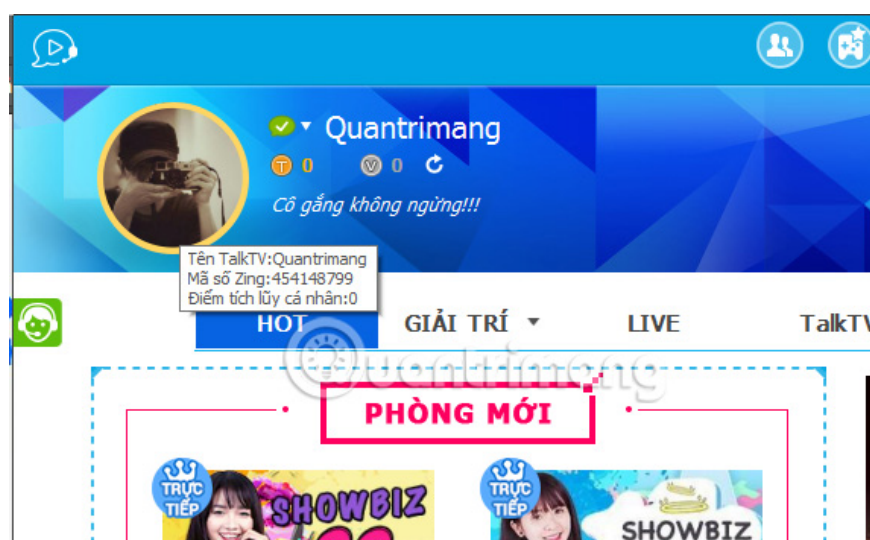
Quantrimang

T 0 V 0

Cố gắng không ngừng!!!

Tên TalkTV:Quantrimang
Mã số Zing:454148799
Điểm tích lũy cá nhân:0

HOT GIẢI TRÍ LIVE TalkTV

Quantrimang

PHÒNG MỚI

TRỰC TIẾP SHOWBIZ

TRỰC TIẾP SHOWBIZ